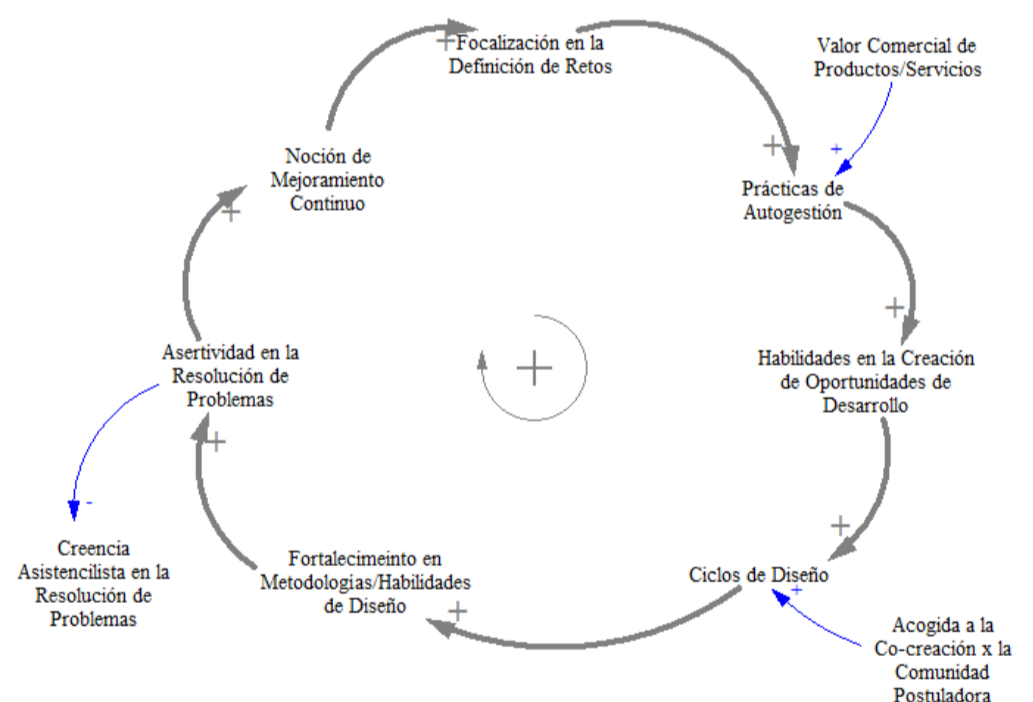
+ Focalización en la Definición de Retos

Valor Comercial de Productos/Servicios

+

+

Noción de Mejoramiento Continuo

+

Prácticas de Autogestión

+

Habilidades en la Creación de Oportunidades de Desarrollo

Asertividad en la Resolución de Problemas

+

+

-

+

Creencia Asistencilista en la Resolución de Problemas

Fortalecimeinto en Metodologías/Habilidades de Diseño

+

Ciclos de Diseño

+

Acogida a la Co-creación x la Comunidad Postuladora